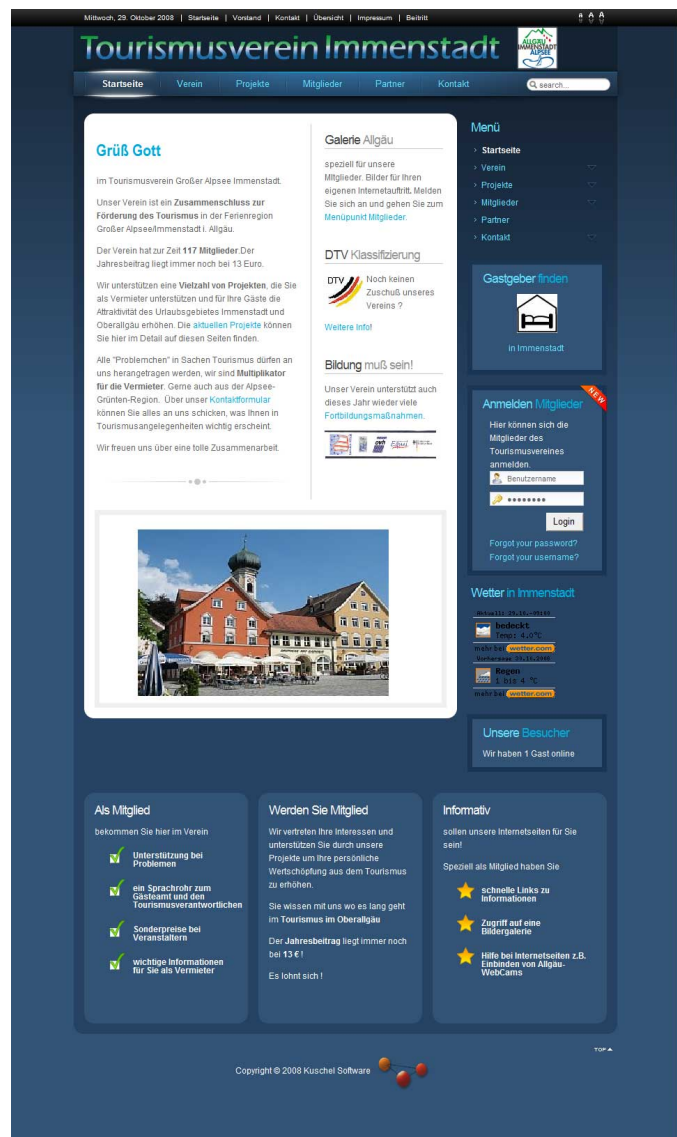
Mittwoch, 29. Oktober 2008 | Startseite | Vorstand | Kontakt | Übersicht | Impressum | Beitritt

Tourismusverein Immenstadt

ALLGÄU IMMENSTADT ALPSEE

Startseite | Verein | Projekte | Mitglieder | Partner | Kontakt | search...

Grüß Gott

im Tourismusverein Großer Alpsee Immenstadt.

Unser Verein ist ein Zusammenschluss zur Förderung des Tourismus in der Ferienregion Großer Alpsee/Immenstadt i. Allgäu.

Der Verein hat zur Zeit 117 Mitglieder.Der Jahresbeitrag liegt immer noch bei 13 Euro.

Wir unterstützen eine Vielzahl von Projekten, die Sie als Vermieter unterstützen und für Ihre Gäste die Attraktivität des Urlaubsgebietes Immenstadt und Oberallgäu erhöhen. Die aktuellen Projekte können Sie hier im Detail auf diesen Seiten finden.

Alle "Problemchen" in Sachen Tourismus dürfen an uns herangetragen werden, wir sind Multiplikator für die Vermieter. Gerne auch aus der Alpsee-Grünten-Region. Über unser Kontaktformular können Sie alles an uns schicken, was Ihnen in Tourismusangelegenheiten wichtig erscheint.

Wir freuen uns über eine tolle Zusammenarbeit.

Galerie Allgäu

speziell für unsere Mitglieder. Bilder für Ihren eigenen Internetauftritt. Melden Sie sich an und gehen Sie zum Menüpunkt Mitglieder.

DTV Klassifizierung

DTV

Noch keinen Zuschuß unseres Vereins ?

Weitere Info!

Bildung muß sein!

Unser Verein unterstützt auch dieses Jahr wieder viele Fortbildungsmaßnahmen.

Menü

Startseite
Verein
Projekte
Mitglieder
Partner
Kontakt

Gastgeber finden

in Immenstadt

Anmelden Mitglieder

NEW

Hier können sich die Mitglieder des Tourismusvereines anmelden.

Benutzername

••••••••

Login

Forgot your password?
Forgot your username?

Wetter in Immenstadt

Aktuell: 29.10.-09:45

bedeckt
Temp: 4.0°C

mehr bei wetter.com

Vorhersage 30.10.2008

Regen
1 bis 4 °C

mehr bei wetter.com

Unsere Besucher

Wir haben 1 Gast online

Als Mitglied

bekommen Sie hier im Verein

Unterstützung bei Problemen

ein Sprachrohr zum Gästeamt und den Tourismusverantwortlichen

Sonderpreise bei Veranstaltern

wichtige Informationen für Sie als Vermieter

Werden Sie Mitglied

Wir vertreten Ihre Interessen und unterstützen Sie durch unsere Projekte um Ihre persönliche Wertschöpfung aus dem Tourismus zu erhöhen.

Sie wissen mit uns wo es lang geht im Tourismus im Oberallgäu

Der Jahresbeitrag liegt immer noch bei 13 € !

Es lohnt sich !

Informativ

sollen unsere Internetseiten für Sie sein!

Speziell als Mitglied haben Sie

schnelle Links zu Informationen

Zugriff auf eine Bildergalerie

Hilfe bei Internetseiten z.B. Einbinden von Allgäu-WebCams

TOP ▲

Copyright © 2008 Kuschel Software